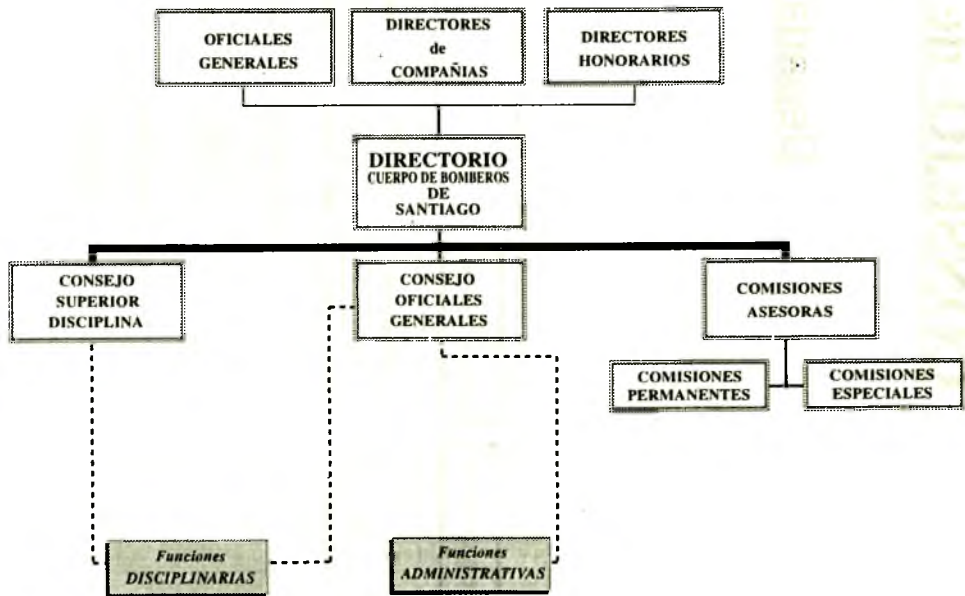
OFICIALES GENERALES

DIRECTORES de COMPAÑIAS

DIRECTORES HONORARIOS

DIRECTORIO
CUERPO DE BOMBEROS DE SANTIAGO

CONSEJO SUPERIOR DISCIPLINA

CONSEJO OFICIALES GENERALES

COMISIONES ASESORAS

COMISIONES PERMANENTES

COMISIONES ESPECIALES

Funciones DISCIPLINARIAS

Funciones ADMINISTRATIVAS